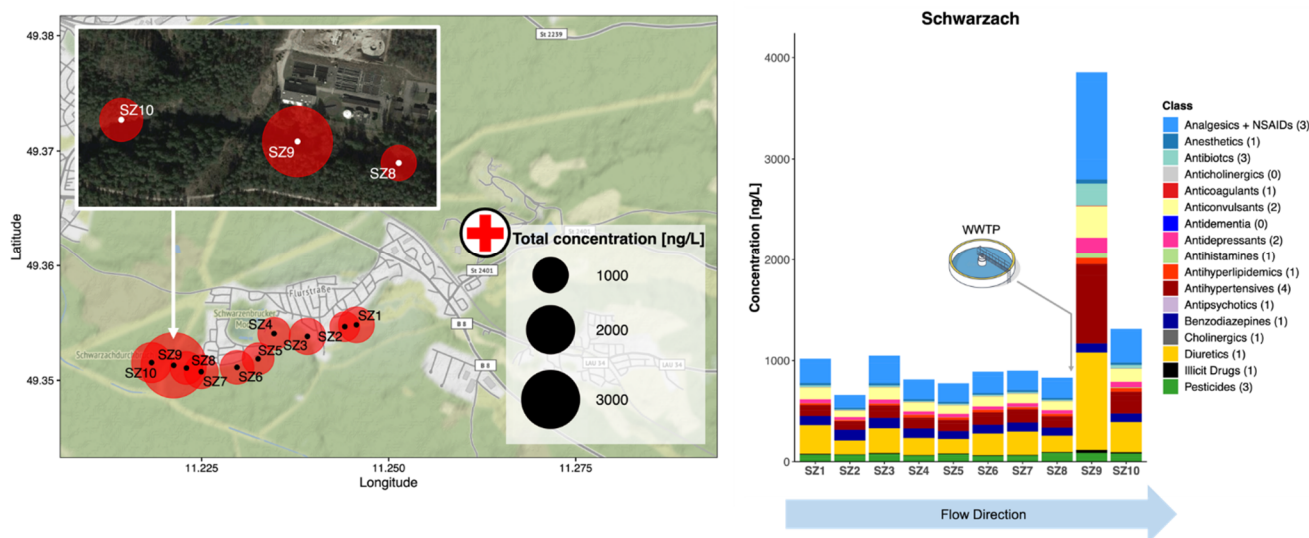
49.38
49.37
49.36
49.35
Latitude
11.225
11.250
11.275
Longitude
SZ10
SZ9
SZ8
St 2239
St 2401
B 8
LAU 54
Flurstraße
Schwarzenbruck
Schwarzachdurch
SZ1
SZ2
SZ3
SZ4
SZ5
SZ6
SZ7
SZ8
SZ9
SZ10
Total concentration [ng/L]
1000
2000
3000

Schwarzach
Concentration [ng/L]
4000
3000
2000
1000
0
WWTP
SZ1
SZ2
SZ3
SZ4
SZ5
SZ6
SZ7
SZ8
SZ9
SZ10
Flow Direction
Class
Analgesics + NSAIDs (3)
Anesthetics (1)
Antibiotcs (3)
Anticholinergics (0)
Anticoagulants (1)
Anticonvulsants (2)
Antidementia (0)
Antidepressants (2)
Antihistamines (1)
Antihyperlipidemics (1)
Antihypertensives (4)
Antipsychotics (1)
Benzodiazepines (1)
Cholinergics (1)
Diuretics (1)
Illicit Drugs (1)
Pesticides (3)